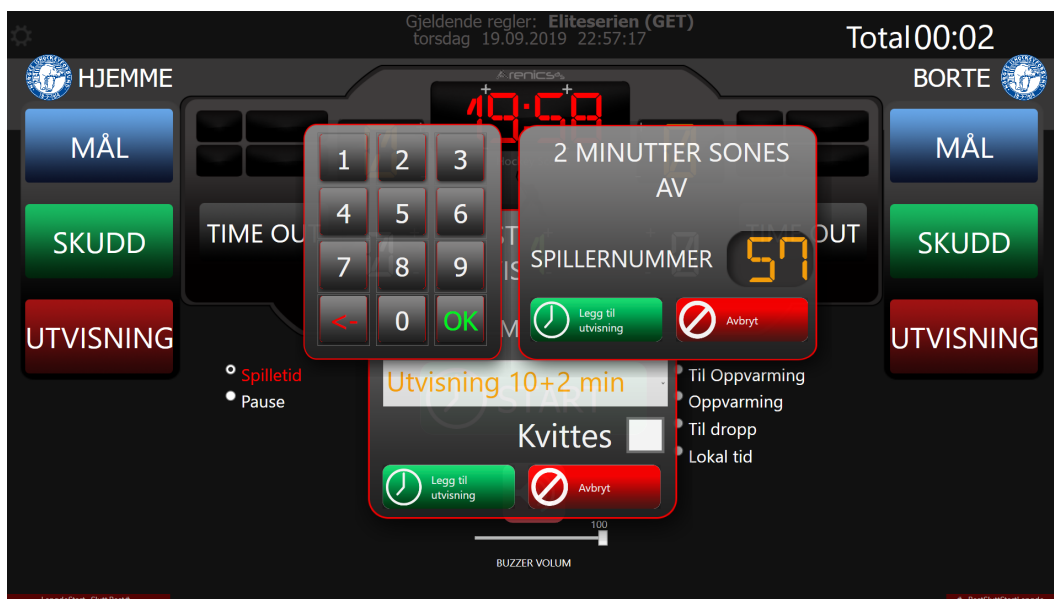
Gjeldende regler: Eliteserien (GET)
torsdag 19.09.2019 22:57:17

Total 00:02

HJEMME

BORTE

19:58

MÅL

MÅL

SKUDD

SKUDD

UTVISNING

UTVISNING

TIME OUT

TIME OUT

1 2 3
4 5 6
7 8 9
<- 0 OK

2 MINUTTER SONES AV

SPILLERNUMMER 57

Legg til utvisning

Avbryt

Spilletid
Pause

Utvisning 10+2 min

Kvittes

Legg til utvisning

Avbryt

Til Oppvarming
Oppvarming
Til dropp
Lokal tid

100

BUZZER VOLUM